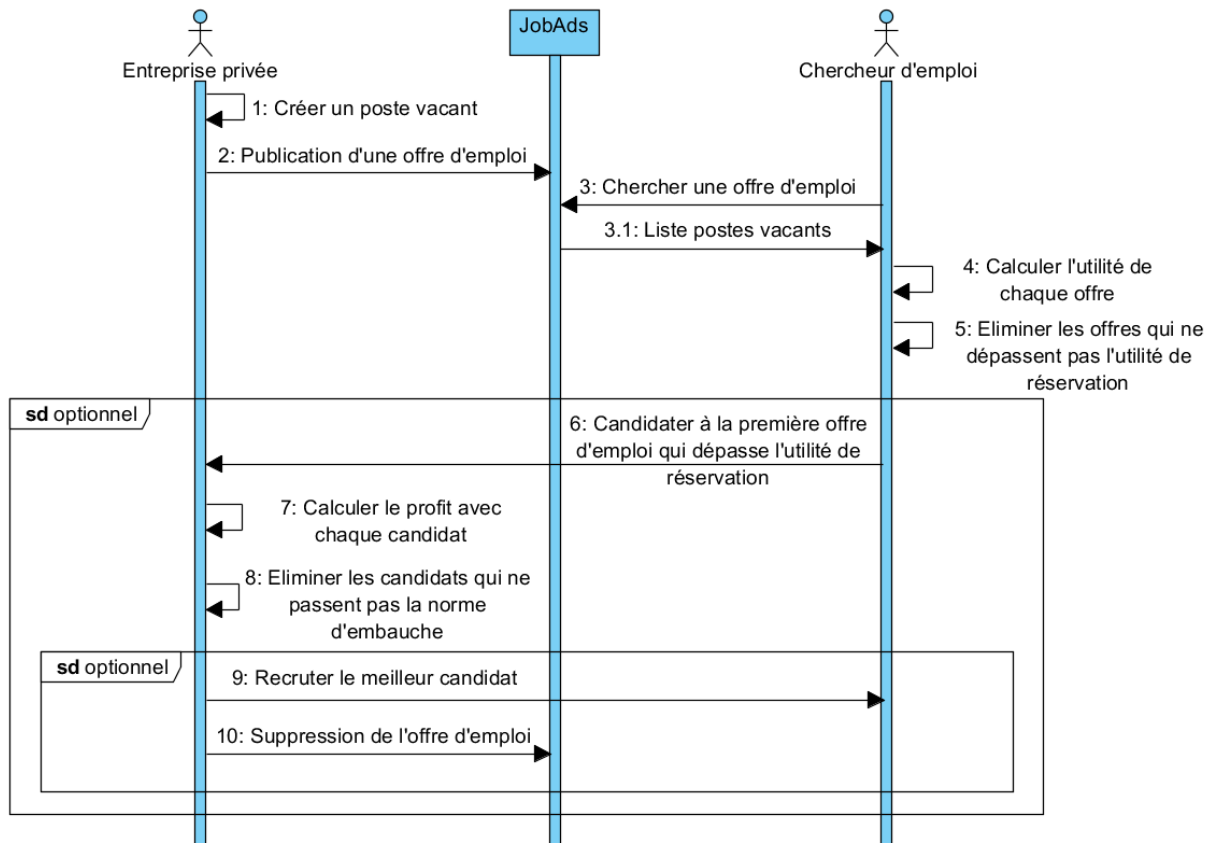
Entreprise privée

JobAds

Chercheur d'emploi

1: Créer un poste vacant

2: Publication d'une offre d'emploi

3: Chercher une offre d'emploi

3.1: Liste postes vacants

4: Calculer l'utilité de chaque offre

5: Eliminer les offres qui ne dépassent pas l'utilité de réservation

sd optionnel

6: Candidater à la première offre d'emploi qui dépasse l'utilité de réservation

7: Calculer le profit avec chaque candidat

8: Eliminer les candidats qui ne passent pas la norme d'embauche

sd optionnel

9: Recruter le meilleur candidat

10: Suppression de l'offre d'emploi